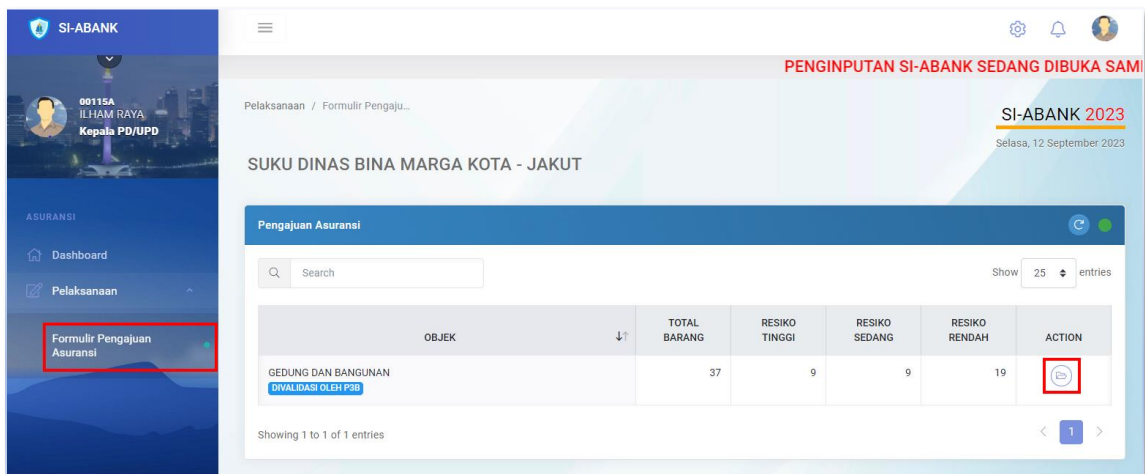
SI-ABANK

00115A
ILHAM RAYA
Kepala PD/UPD

ASURANSI
Dashboard
Pelaksanaan
Formulir Pengajuan Asuransi

PENGINPUTAN SI-ABANK SEDANG DIBUKA SAM

Pelaksanaan / Formulir Pengaju...

SI-ABANK 2023
Selasa, 12 September 2023

SUKU DINAS BINA MARGA KOTA - JAKUT

Pengajuan Asuransi

Search

Show 25 entries

| OBJEK | TOTAL BARANG | RESIKO TINGGI | RESIKO SEDANG | RESIKO RENDAH | ACTION |
|---|---|---|---|---|---|
| GEDUNG DAN BANGUNAN DIVALIDASI OLEH P3B | 37 | 9 | 9 | 19 | |

Showing 1 to 1 of 1 entries

1